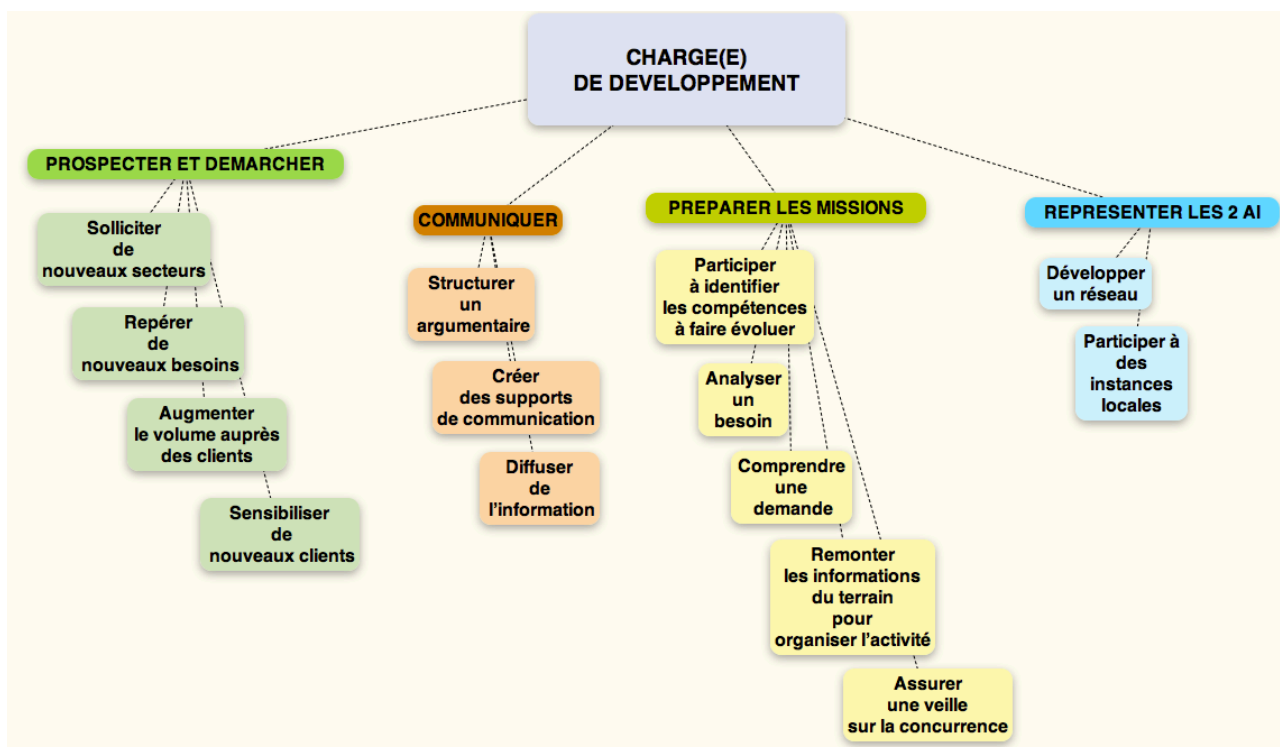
CHARGE(E)
DE DEVELOPPEMENT

PROSPECTER ET DEMARCHER

Solliciter de nouveaux secteurs

Repérer de nouveaux besoins

Augmenter le volume auprès des clients

Sensibiliser de nouveaux clients

COMMUNIQUER

Structurer un argumentaire

Créer des supports de communication

Diffuser de l'information

PREPARER LES MISSIONS

Participer à identifier les compétences à faire évoluer

Analyser un besoin

Comprendre une demande

Remonter les informations du terrain pour organiser l'activité

Assurer une veille sur la concurrence

REPRESENTER LES 2 AI

Développer un réseau

Participer à des instances locales